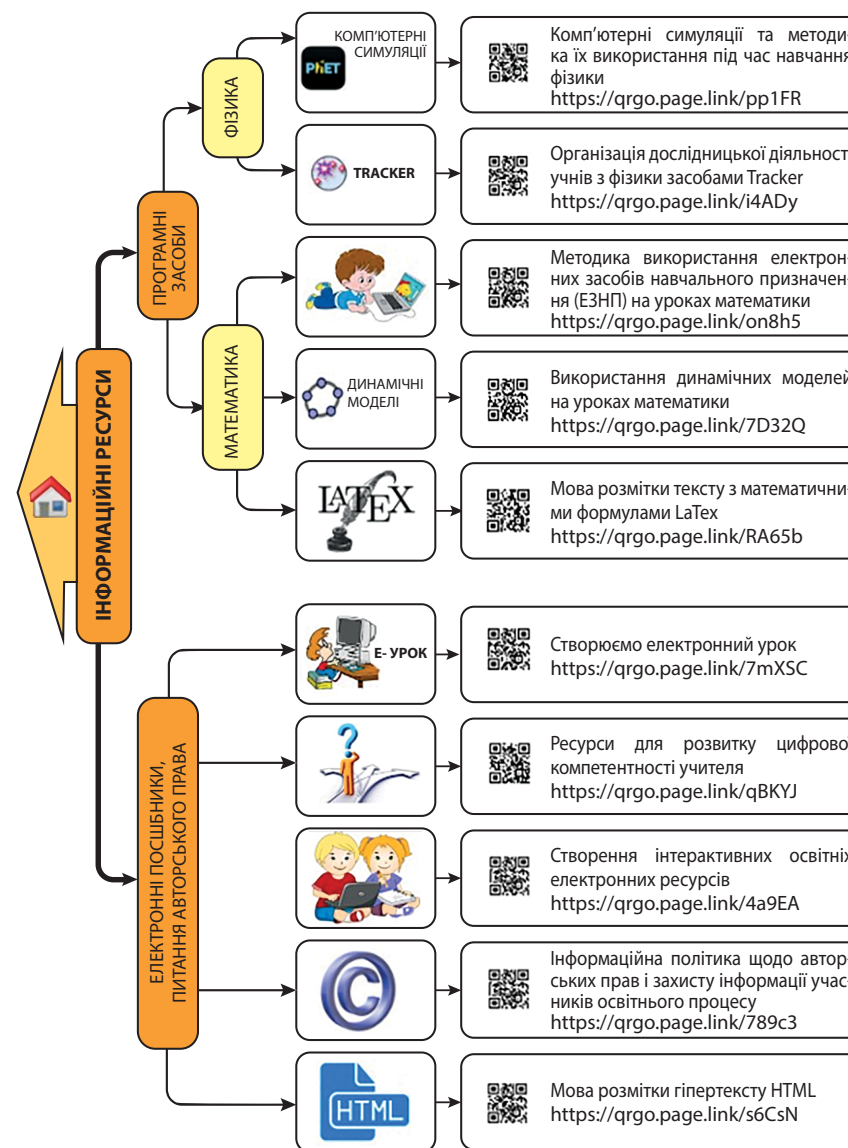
ІНФОРМАЦІЙНІ РЕСУРСИ

ПРОГРАМНІ ЗАСОБИ

ФІЗИКА

PhET КОМП'ЮТЕРНІ СИМУЛЯЦІЇ

Комп'ютерні симуляції та методика їх використання під час навчання фізики
https://qrgo.page.link/pp1FR

TRACKER

Організація дослідницької діяльності учнів з фізики засобами Tracker
https://qrgo.page.link/i4ADy

МАТЕМАТИКА

Методика використання електронних засобів навчального призначення (ЕЗНП) на уроках математики
https://qrgo.page.link/on8h5

ДИНАМІЧНІ МОДЕЛІ

Використання динамічних моделей на уроках математики
https://qrgo.page.link/7D32Q

LATEX

Мова розмітки тексту з математичними формулами LaTex
https://qrgo.page.link/RA65b

ЕЛЕКТРОННІ ПОСІБНИКИ, ПИТАННЯ АВТОРСЬКОГО ПРАВА

Е- УРОК

Створюємо електронний урок
https://qrgo.page.link/7mXSC

Ресурси для розвитку цифрової компетентності учителя
https://qrgo.page.link/qBKYJ

Створення інтерактивних освітніх електронних ресурсів
https://qrgo.page.link/4a9EA

Інформаційна політика щодо авторських прав і захисту інформації учасників освітнього процесу
https://qrgo.page.link/789c3

HTML

Мова розмітки гіпертексту HTML
https://qrgo.page.link/s6CsN